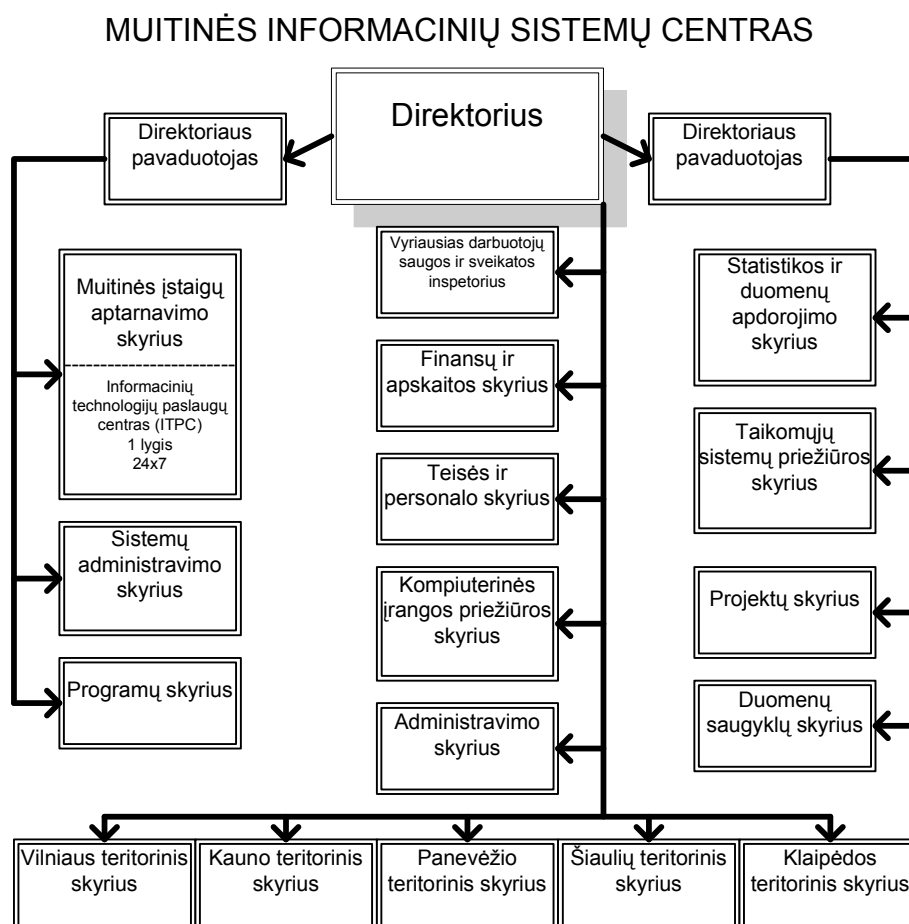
MUITINĖS INFORMACINIŲ SISTEMŲ CENTRAS

Direktorius

Direktoriaus pavaduotojas

Direktoriaus pavaduotojas

Muitinės įstaigų aptarnavimo skyrius

Informacinių technologijų paslaugų centras (ITPC) 1 lygis 24x7

Sistemų administravimo skyrius

Programų skyrius

Vyriausias darbuotojų saugos ir sveikatos inspetorius

Finansų ir apskaitos skyrius

Teisės ir personalo skyrius

Kompiuterinės įrangos priežiūros skyrius

Administravimo skyrius

Statistikos ir duomenų apdorojimo skyrius

Taikomųjų sistemų priežiūros skyrius

Projektų skyrius

Duomenų saugyklų skyrius

Vilniaus teritorinis skyrius

Kauno teritorinis skyrius

Panevėžio teritorinis skyrius

Šiaulių teritorinis skyrius

Klaipėdos teritorinis skyrius